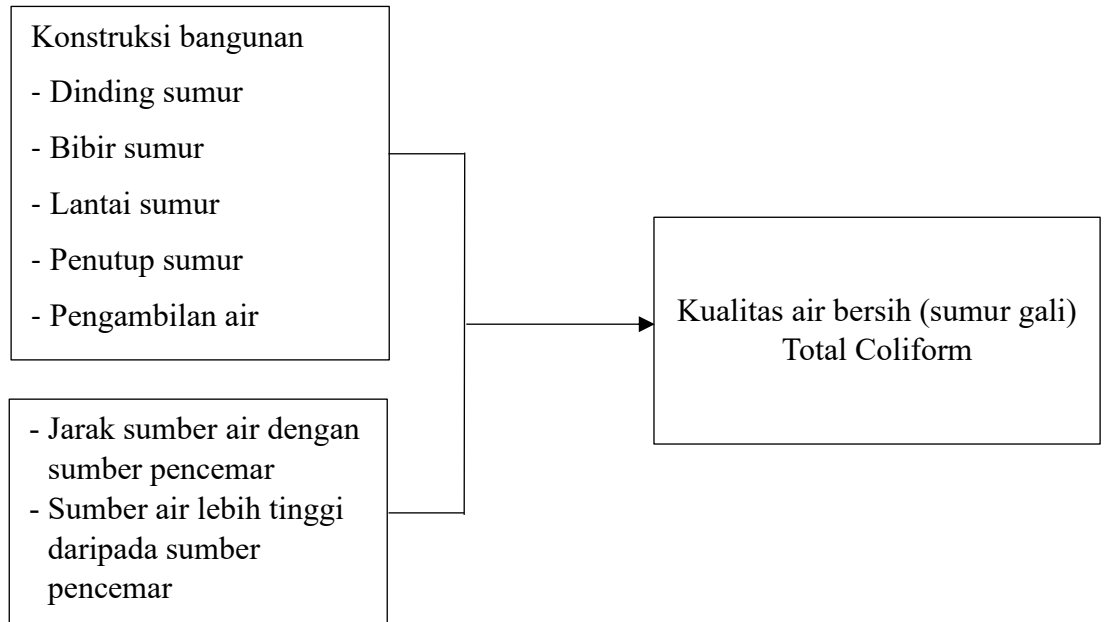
Konstruksi bangunan
- Dinding sumur
- Bibir sumur
- Lantai sumur
- Penutup sumur
- Pengambilan air

- Jarak sumber air dengan sumber pencemar
- Sumber air lebih tinggi daripada sumber pencemar

Kualitas air bersih (sumur gali)
Total Coliform